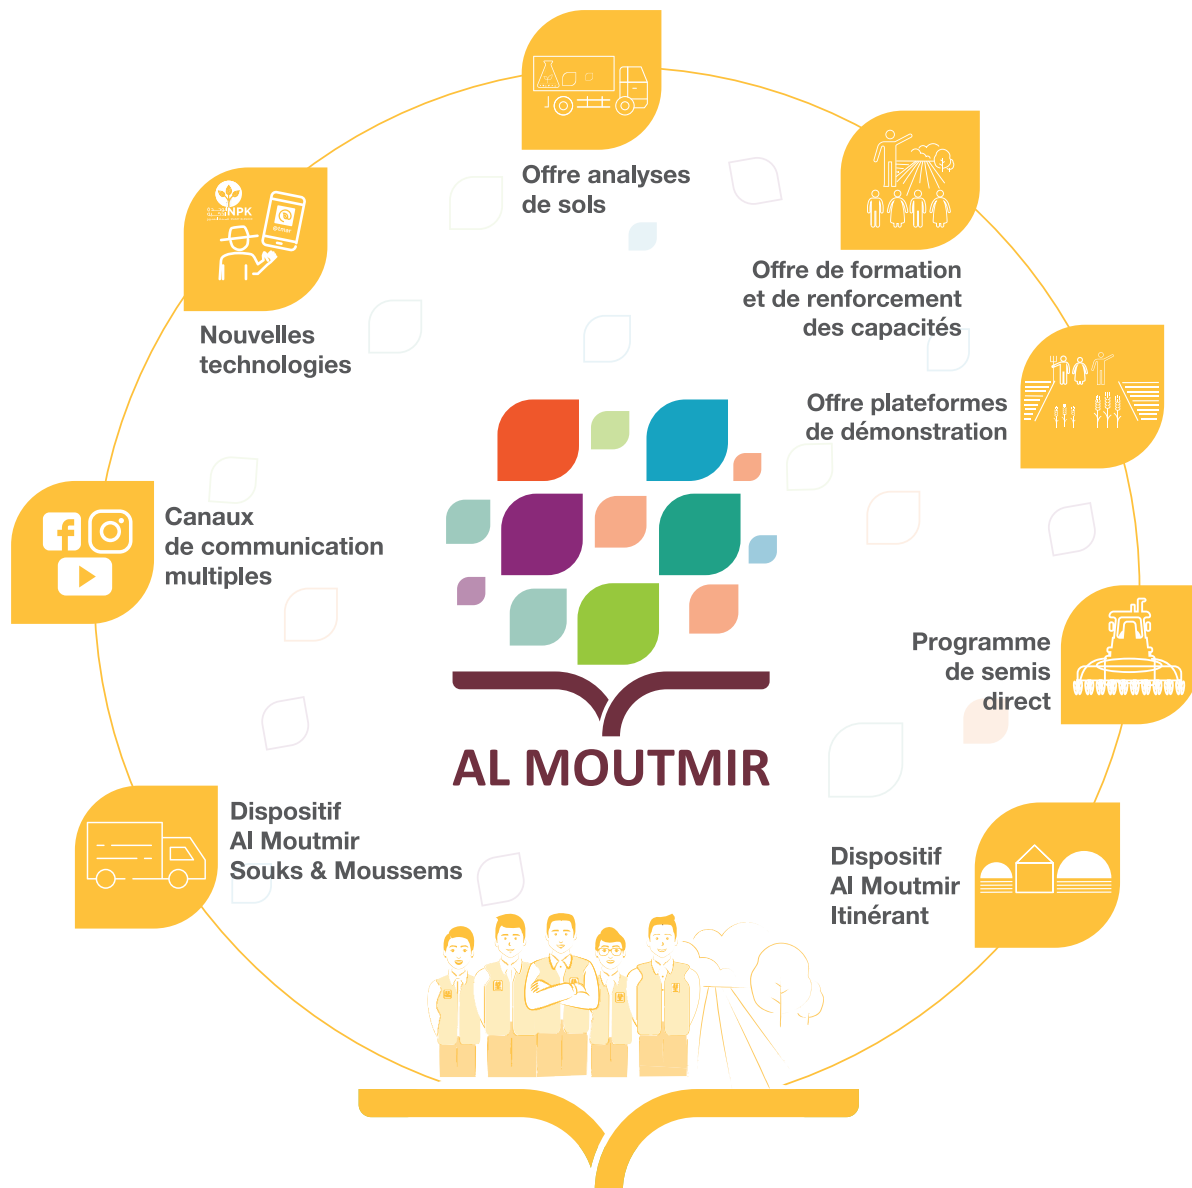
Offre analyses de sols

Offre de formation et de renforcement des capacités

Offre plateformes de démonstration

Programme de semis direct

Dispositif Al Moutmir Itinérant

Dispositif Al Moutmir Souks & Moussems

Canaux de communication multiples

Nouvelles technologies

NPK

AL MOUTMIR